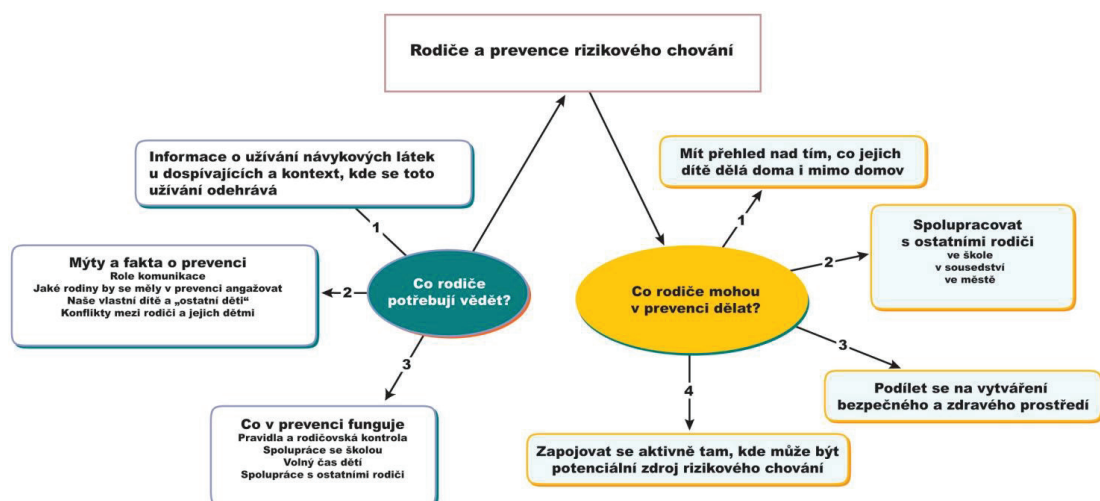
Rodiče a prevence rizikového chování

Informace o užívání návykových látek u dospívajících a kontext, kde se toto užívání odehrává

1

Mýty a fakta o prevenci
Role komunikace
Jaké rodiny by se měly v prevenci angažovat
Naše vlastní dítě a „ostatní děti“
Konflikty mezi rodiči a jejich dětmi

2

Co rodiče potřebují vědět?

3

Co v prevenci funguje
Pravidla a rodičovská kontrola
Spolupráce se školou
Volný čas dětí
Spolupráce s ostatními rodiči

Mít přehled nad tím, co jejich dítě dělá doma i mimo domov

1

Spolupracovat s ostatními rodiči
ve škole
v sousedství
ve městě

2

Co rodiče mohou v prevenci dělat?

3

Podílet se na vytváření bezpečného a zdravého prostředí

4

Zapojovat se aktivně tam, kde může být potenciální zdroj rizikového chování